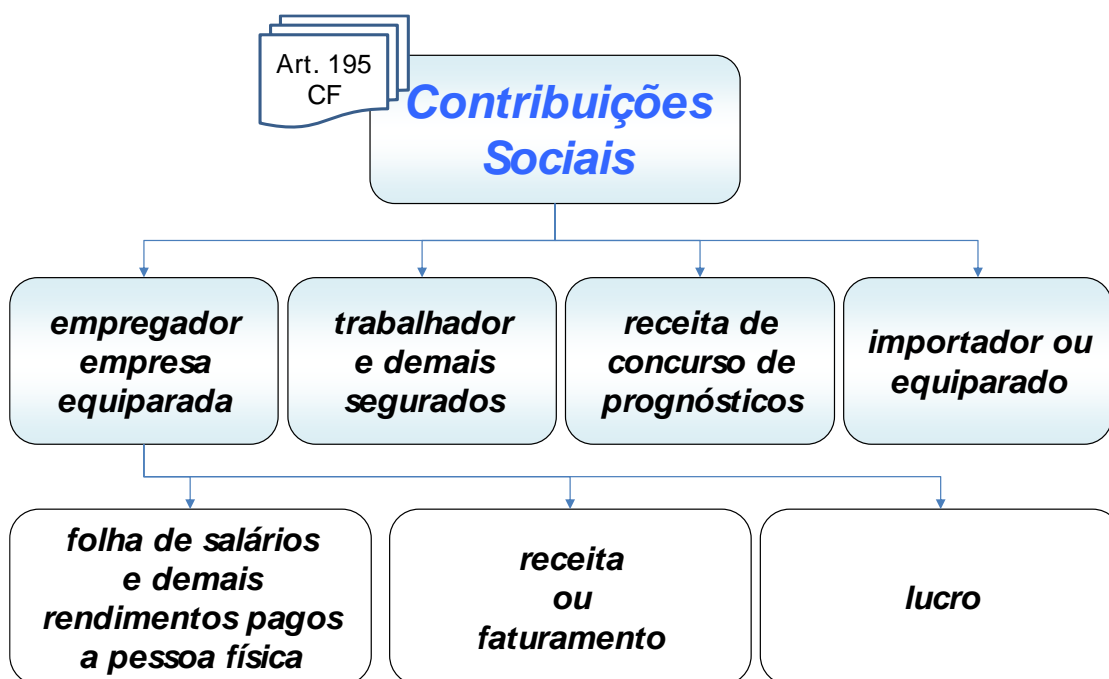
Art. 195 CF

Contribuições Sociais

empregador empresa equiparada

trabalhador e demais segurados

receita de concurso de prognósticos

importador ou equiparado

folha de salários e demais rendimentos pagos a pessoa física

receita ou faturamento

lucro